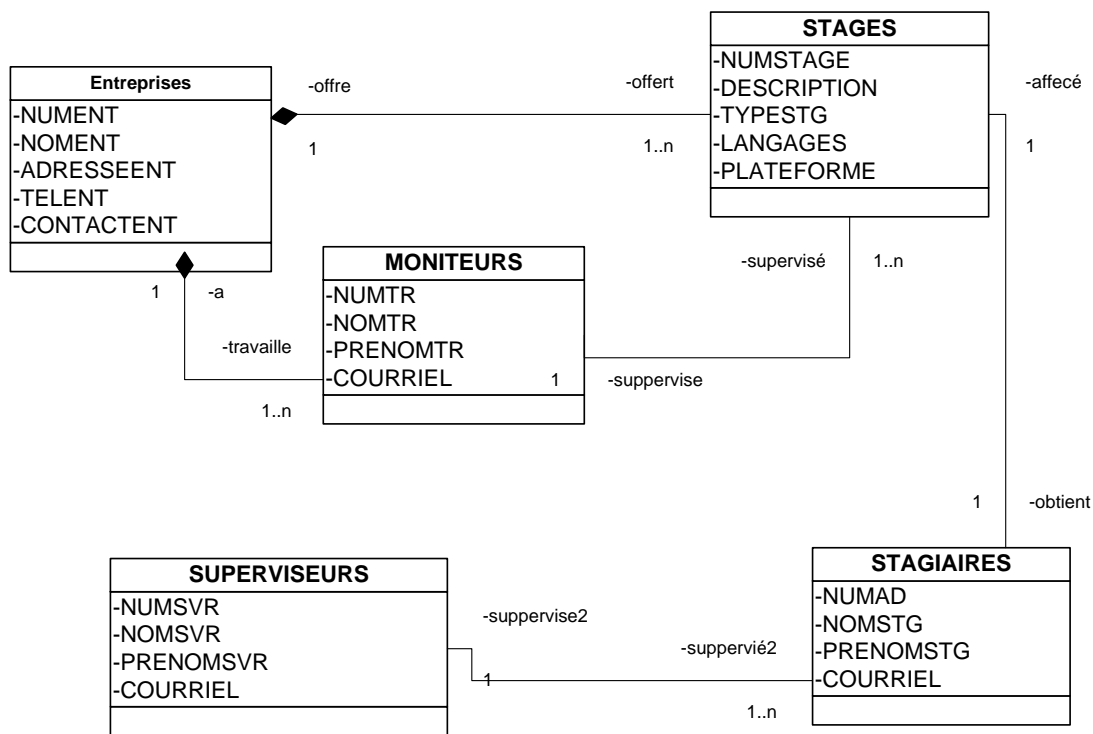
STAGES
-NUMSTAGE
-DESCRIPTION
-TYPESTG
-LANGAGES
-PLATEFORME

Entreprises
-NUMENT
-NOMENT
-ADRESSEENT
-TELENT
-CONTACTENT

-offre
1
-offert
1..n
-affecé
1

MONITEURS
-NUMTR
-NOMTR
-PRENOMTR
-COURRIEL

1
-a
-travaille
1..n
-supervisé
1..n
1
-suppervise

1
-obtient

SUPERVISEURS
-NUMSVR
-NOMSVR
-PRENOMSVR
-COURRIEL

STAGIAIRES
-NUMAD
-NOMSTG
-PRENOMSTG
-COURRIEL

-suppervise2
1
-suppervié2
1..n